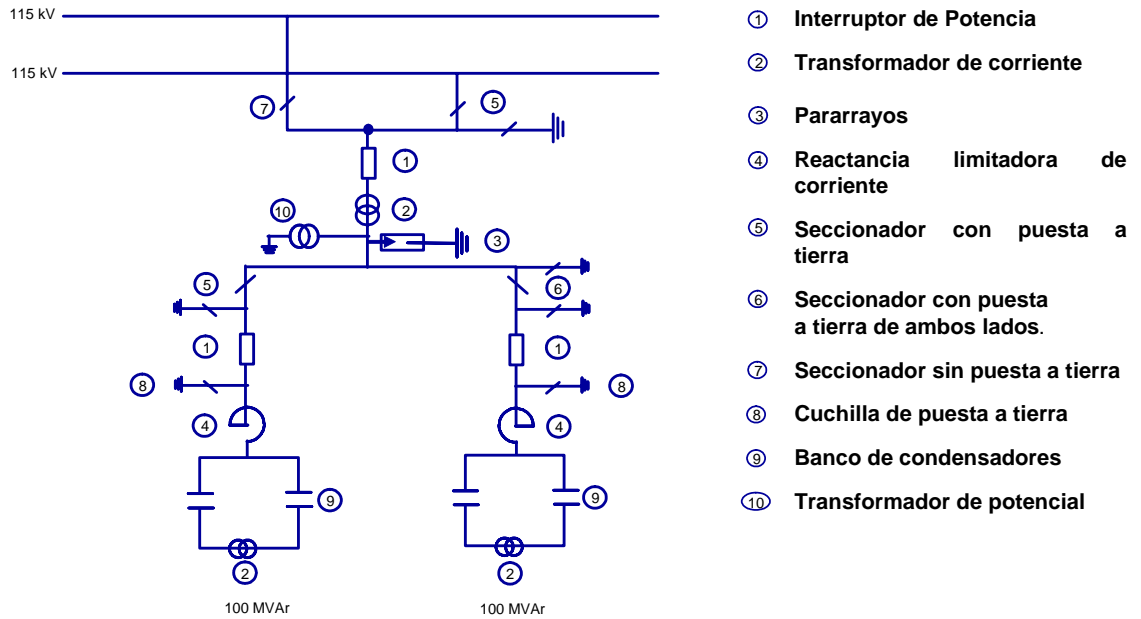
115 kV

115 kV

7

5

1

10

2

3

5

6

1

1

8

8

4

4

9

9

2

2

100 MVAr

100 MVAr

① Interruptor de Potencia

② Transformador de corriente

③ Pararrayos

④ Reactancia limitadora de corriente

⑤ Seccionador con puesta a tierra

⑥ Seccionador con puesta a tierra de ambos lados.

⑦ Seccionador sin puesta a tierra

⑧ Cuchilla de puesta a tierra

⑨ Banco de condensadores

⑩ Transformador de potencial